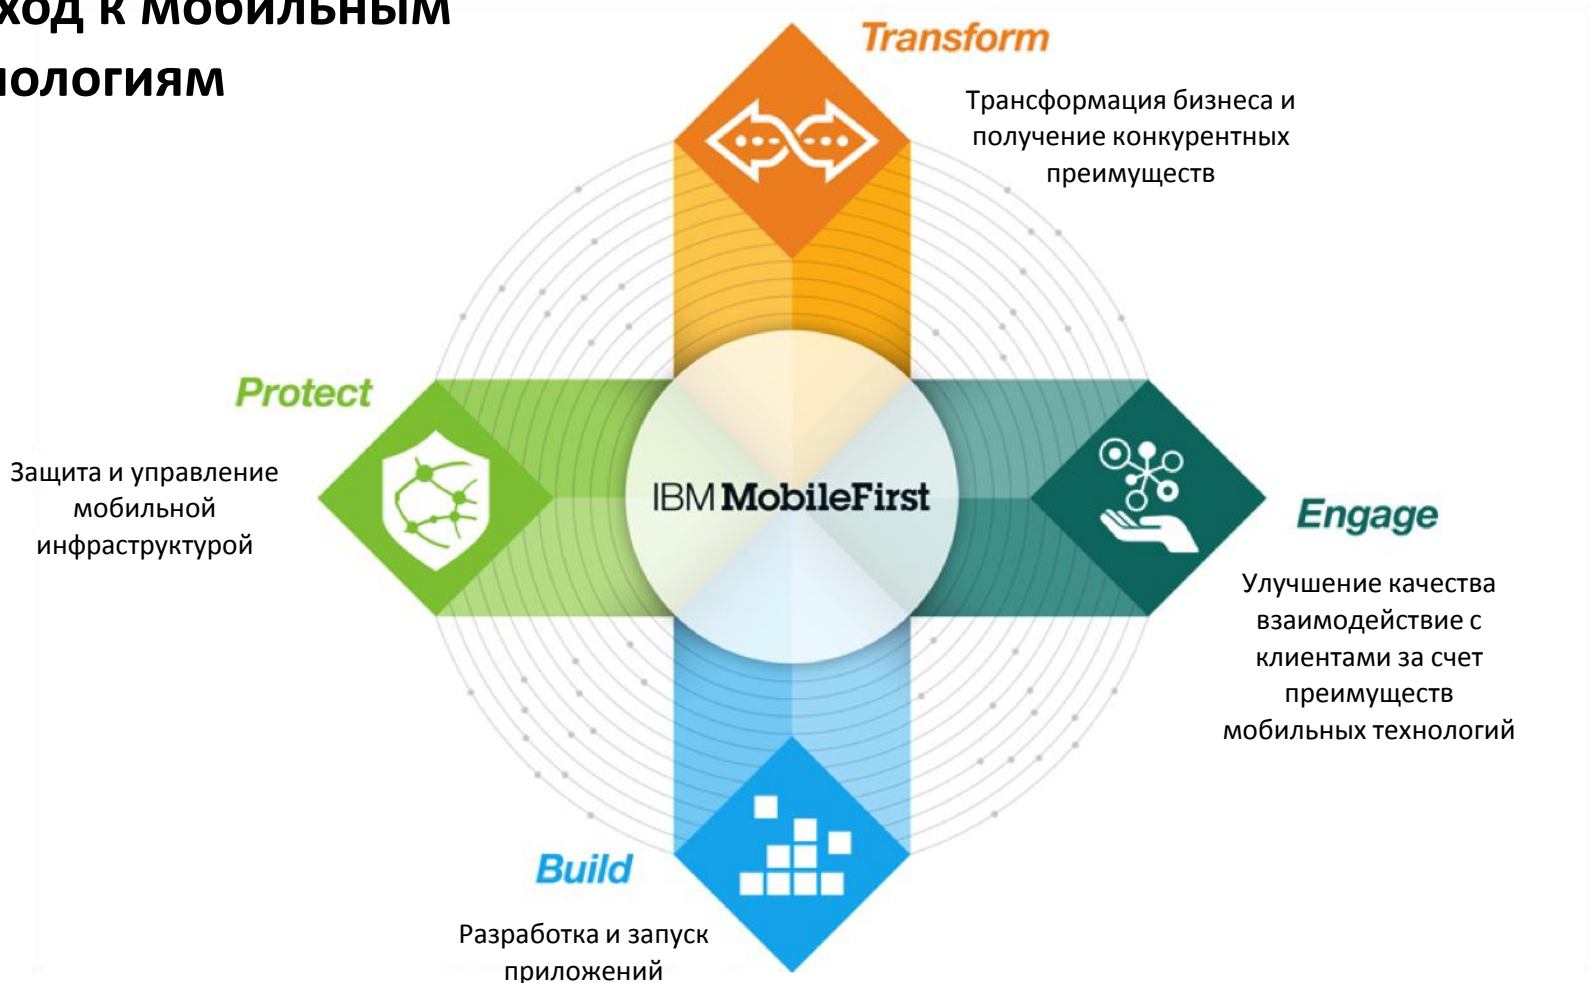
ход к мобильным
нологиям

Transform

Трансформация бизнеса и получение конкурентных преимуществ

Protect

Защита и управление мобильной инфраструктурой

IBM MobileFirst

Engage

Улучшение качества взаимодействие с клиентами за счет преимуществ мобильных технологий

Build

Разработка и запуск приложений